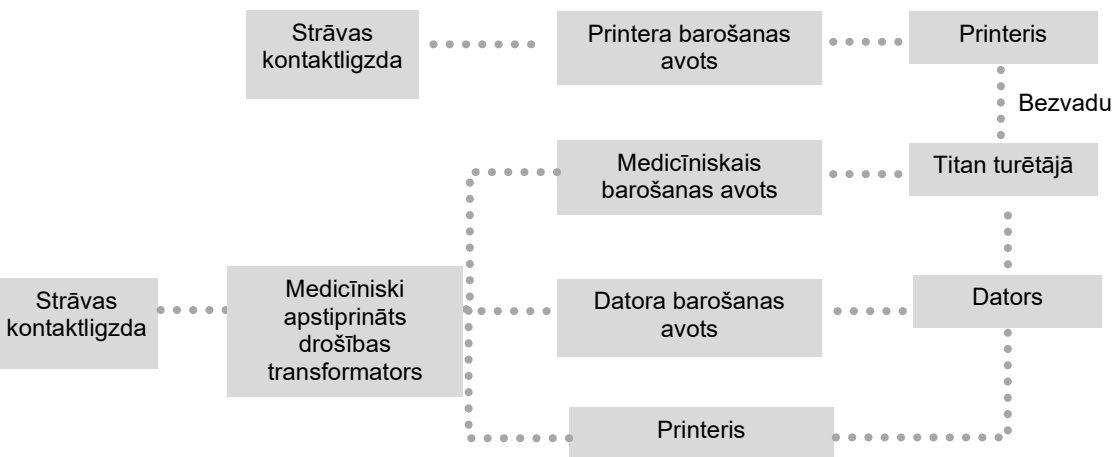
Strāvas kontaktligzda

Printera barošanas avots

Printeris

Bezvadu

Medicīniskais barošanas avots

Titan turētājā

Strāvas kontaktligzda

Medicīniski apstiprināts drošības transformators

Datora barošanas avots

Dators

Printeris